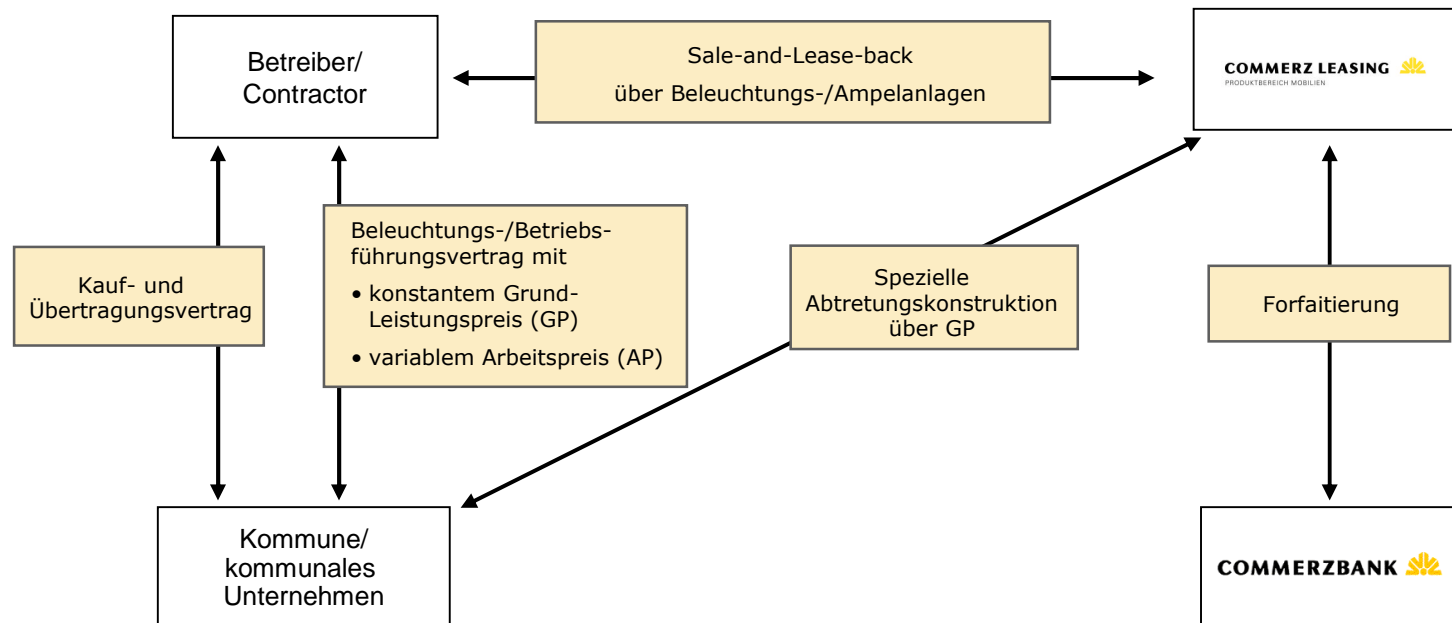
Betreiber/
Contractor

Sale-and-Lease-back
über Beleuchtungs-/Ampelanlagen

COMMERZ LEASING
PRODUKTBEREICH MOBILIEN

Kauf- und Übertragungsvertrag

Beleuchtungs-/Betriebsführungsvertrag mit
• konstantem Grund-Leistungspreis (GP)
• variablem Arbeitspreis (AP)

Spezielle Abtretungskonstruktion über GP

Forfaitierung

Kommune/
kommunales
Unternehmen

COMMERZBANK